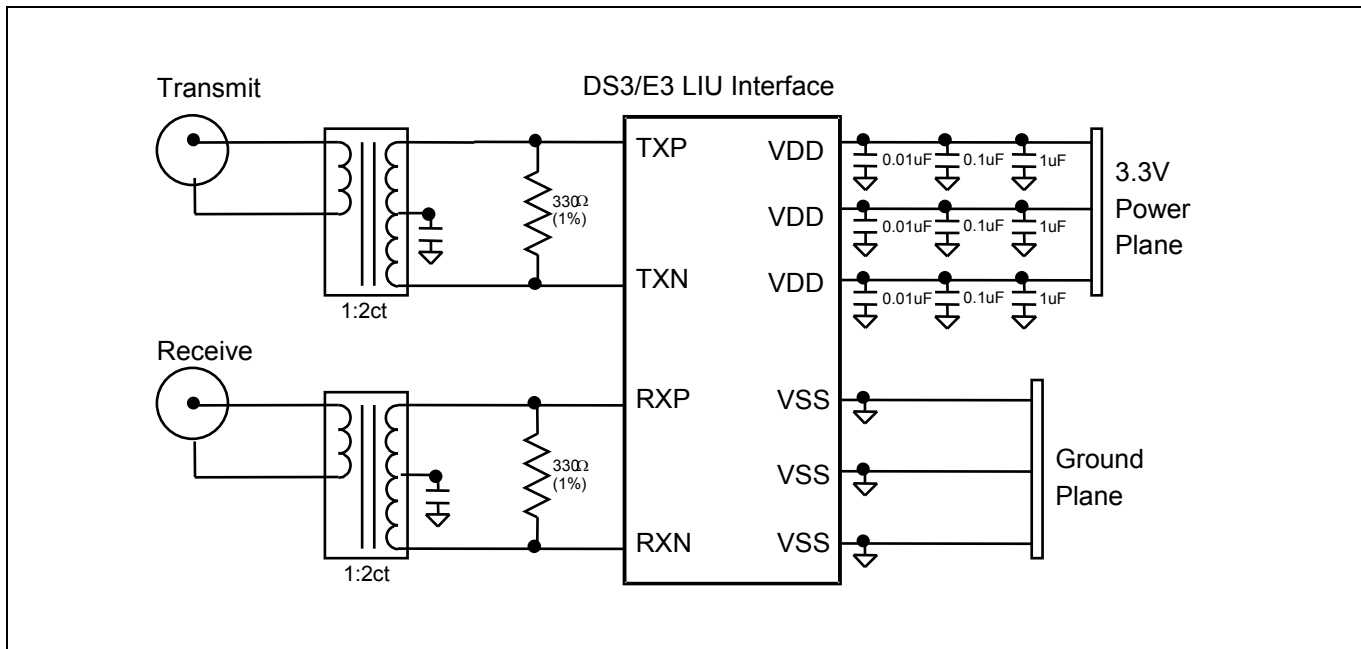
Transmit

DS3/E3 LIU Interface

TXP

VDD

0.01uF

0.1uF

1uF

3.3V Power Plane

$330\Omega$ (1%)

VDD

0.01uF

0.1uF

1uF

TXN

VDD

0.01uF

0.1uF

1uF

1:2ct

Receive

RXP

VSS

$330\Omega$ (1%)

VSS

Ground Plane

RXN

VSS

1:2ct